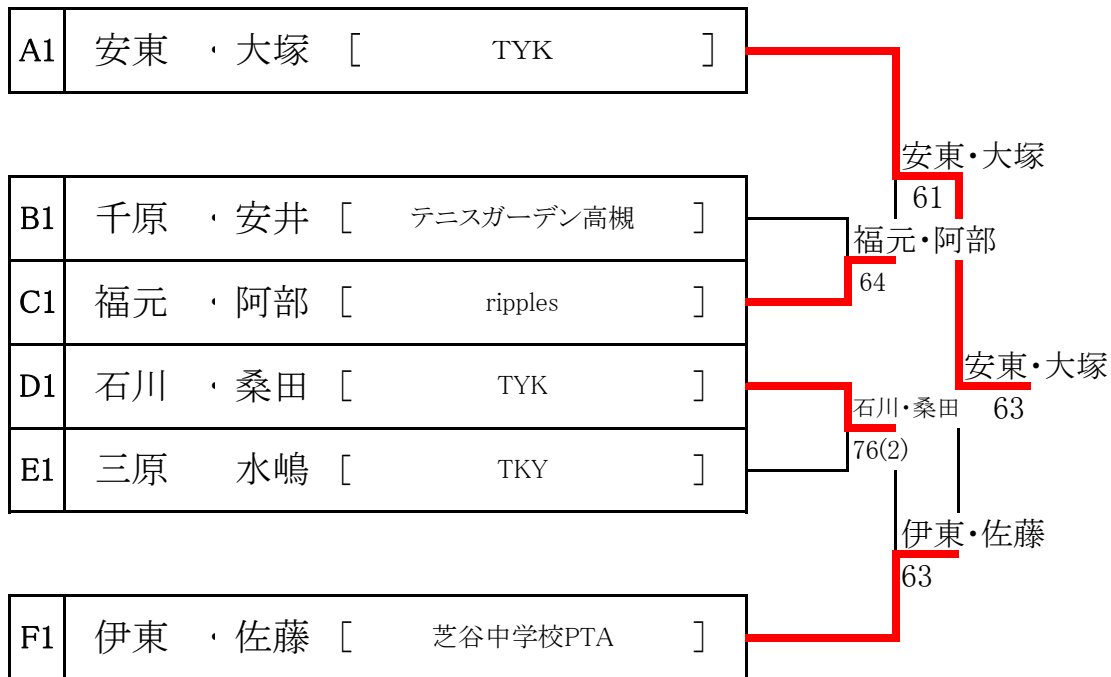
| | | |
|---|---|---|
| A1 | 安東 ・大塚 | [ TYK ] |

| | | |
|---|---|---|
| B1 | 千原 ・安井 | [ テニスガーデン高槻 ] |
| C1 | 福元 ・阿部 | [ ripples ] |
| D1 | 石川 ・桑田 | [ TYK ] |
| E1 | 三原 水嶋 | [ TKY ] |

| | | |
|---|---|---|
| F1 | 伊東 ・佐藤 | [ 芝谷中学校PTA ] |

安東・大塚
61
福元・阿部
64
安東・大塚
63
石川・桑田
76(2)
伊東・佐藤
63